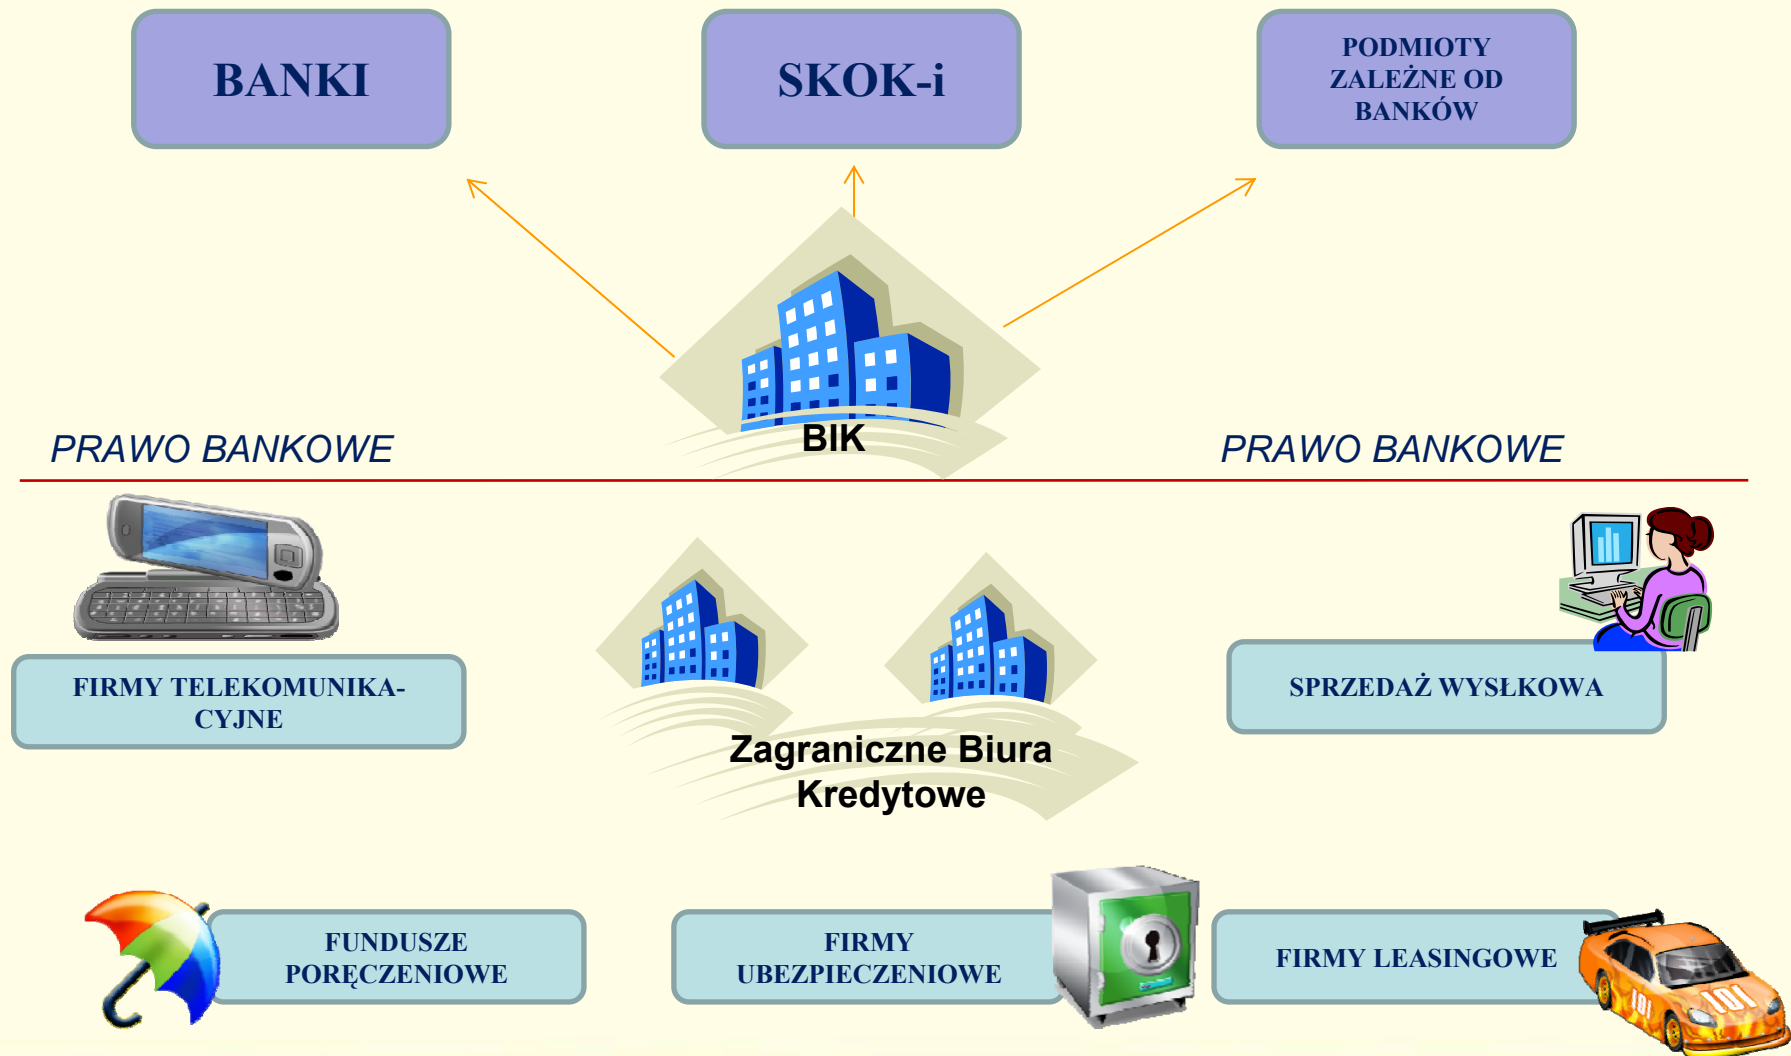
BANKI

SKOK-i

PODMIOTY ZALEŻNE OD BANKÓW

BIK

PRAWO BANKOWE

PRAWO BANKOWE

FIRMY TELEKOMUNIKACYJNE

Zagraniczne Biura Kredytowe

SPRZEDAŻ WYSŁKOWA

FUNDUSZE PORĘCZENIOWE

FIRMY UBEZPIECZENIOWE

FIRMY LEASINGOWE